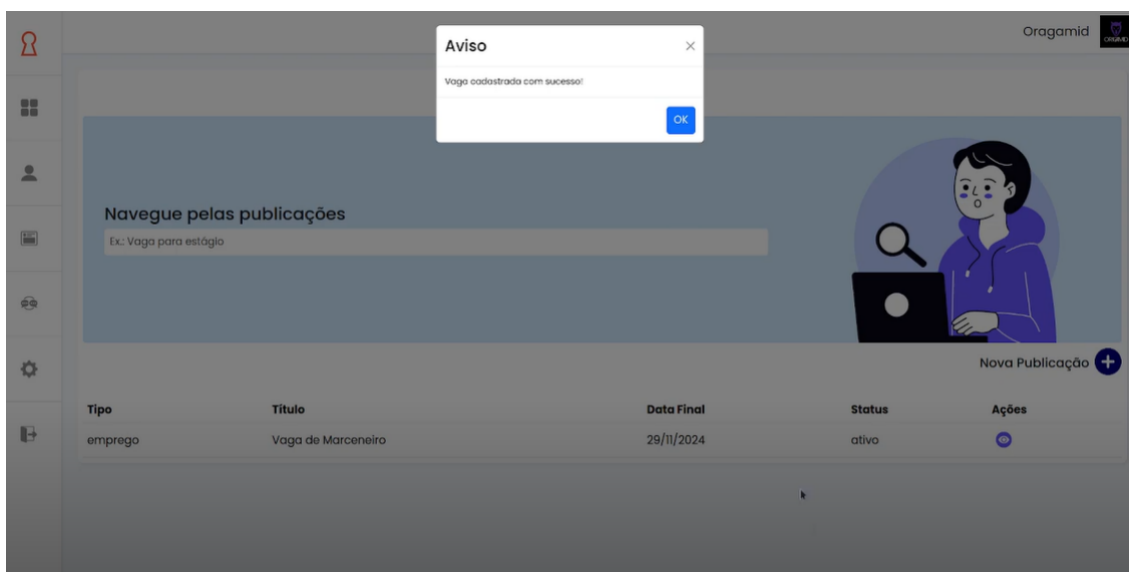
Aviso
×
Vaga cadastrada com sucesso!
OK

Oragamid
ORAGAMID

Navegue pelas publicações
Ex.: Vaga para estágio

Nova Publicação

| Tipo | Título | Data Final | Status | Ações |
|---|---|---|---|---|
| emprego | Vaga de Marceneiro | 29/11/2024 | ativo | |